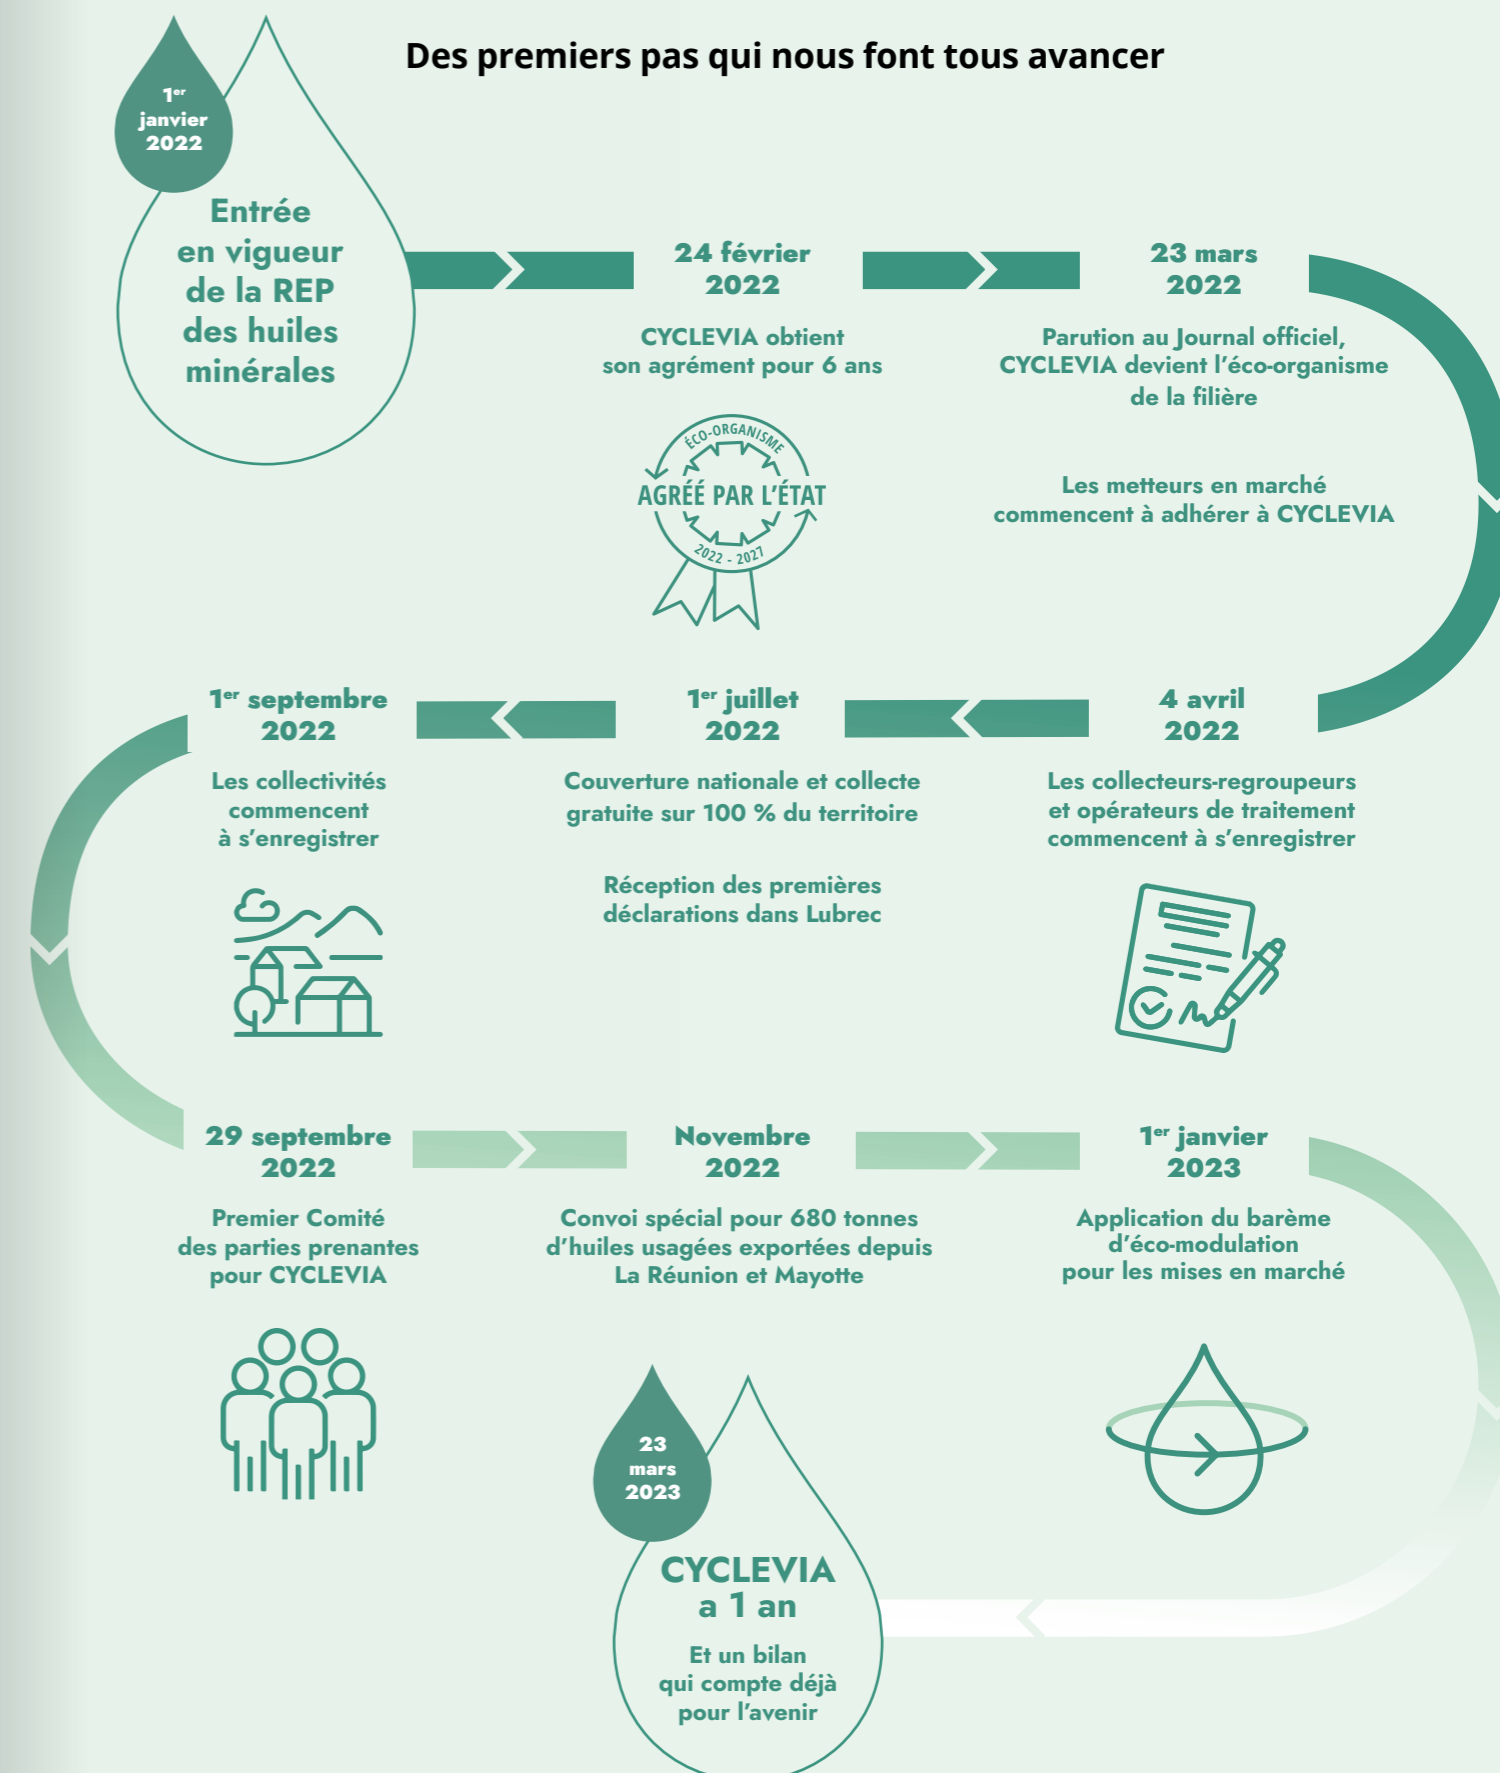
Des premiers pas qui nous font tous avancer

1er janvier 2022

Entrée en vigueur de la REP des huiles minérales

24 février 2022

CYCLEVIA obtient son agrément pour 6 ans

ÉCO-ORGANISME
AGRÉÉ PAR L'ÉTAT
2022 - 2027

23 mars 2022

Parution au Journal officiel, CYCLEVIA devient l'éco-organisme de la filière

Les metteurs en marché commencent à adhérer à CYCLEVIA

1er septembre 2022

Les collectivités commencent à s'enregistrer

1er juillet 2022

Couverture nationale et collecte gratuite sur 100 % du territoire

Réception des premières déclarations dans Lubrec

4 avril 2022

Les collecteurs-regroupeurs et opérateurs de traitement commencent à s'enregistrer

29 septembre 2022

Premier Comité des parties prenantes pour CYCLEVIA

Novembre 2022

Convoi spécial pour 680 tonnes d'huiles usagées exportées depuis La Réunion et Mayotte

1er janvier 2023

Application du barème d'éco-modulation pour les mises en marché

23 mars 2023

CYCLEVIA a 1 an

Et un bilan qui compte déjà pour l'avenir